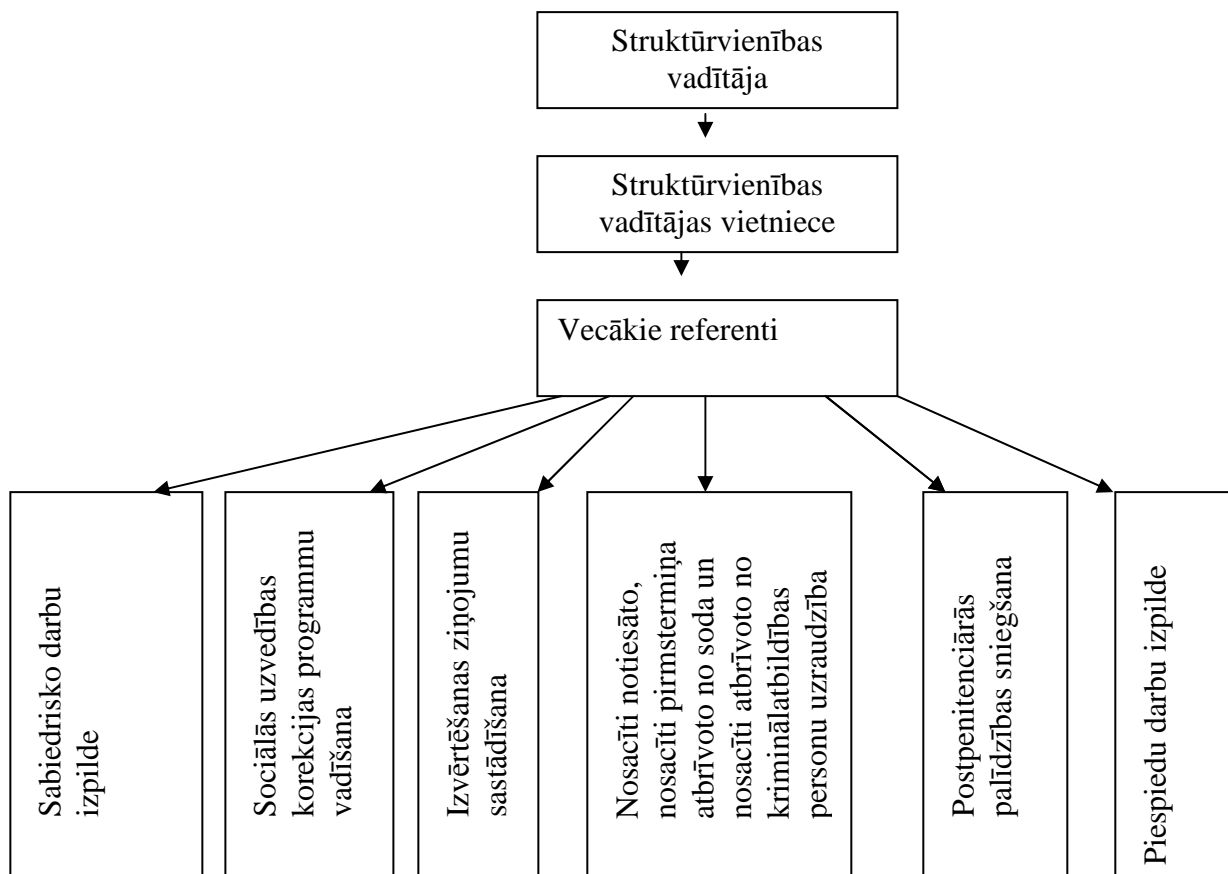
Struktūrvienības vadītāja

Struktūrvienības vadītājas vietniece

Vecākie referenti

Sabiedrisko darbu izpilde

Sociālās uzvedības korekcijas programmu vadīšana

Izvērtēšanas ziņojumu sastādīšana

Nosacīti notiesāto, nosacīti pirmstermiņa atbrīvoto no soda un nosacīti atbrīvoto no kriminālatbildības personu uzraudzība

Postpenitenciārās palīdzības sniegšana

Piespiedu darbu izpilde